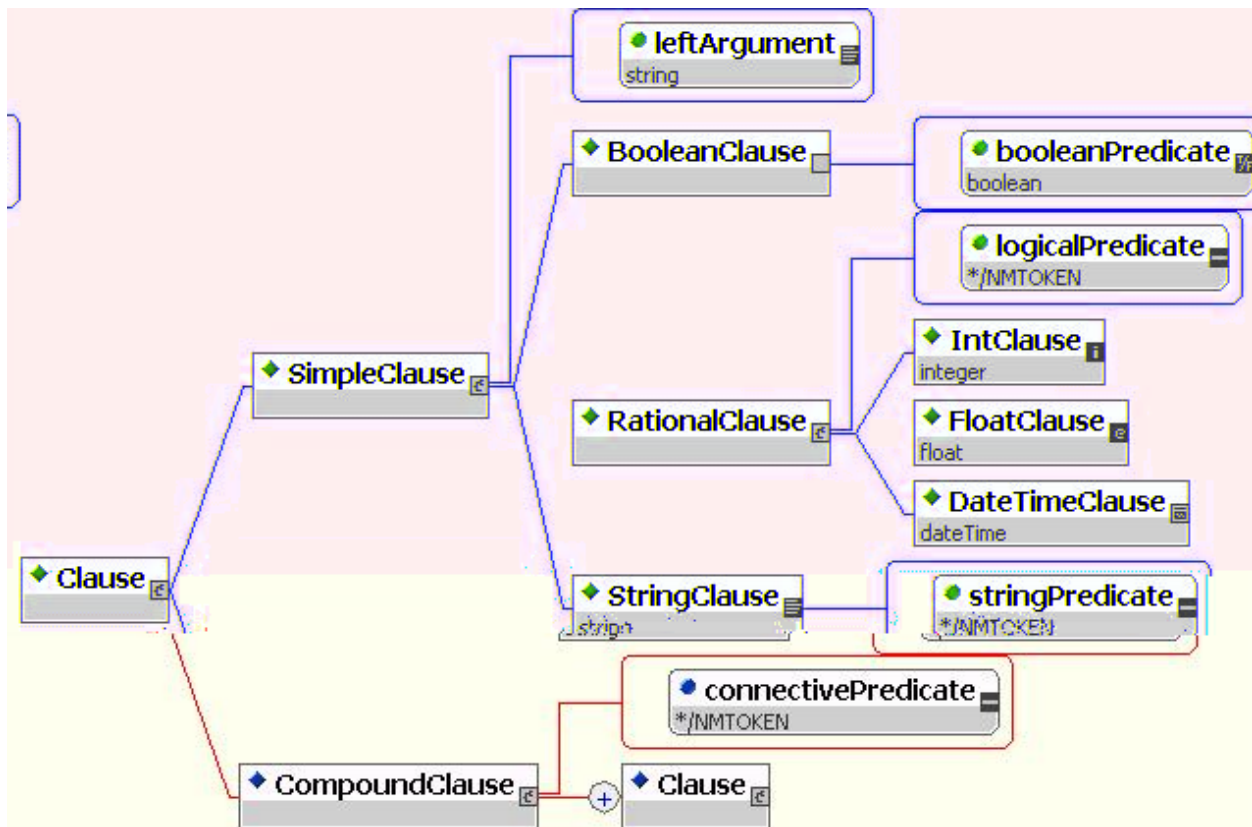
leftArgument
string

BooleanClause

booleanPredicate
boolean

logicalPredicate
*/NMTOKEN

IntClause
integer

SimpleClause

RationalClause

FloatClause
float

DateTimeClause
dateTime

Clause

StringClause
string

stringPredicate
*/NMTOKEN

connectivePredicate
*/NMTOKEN

CompoundClause

Clause